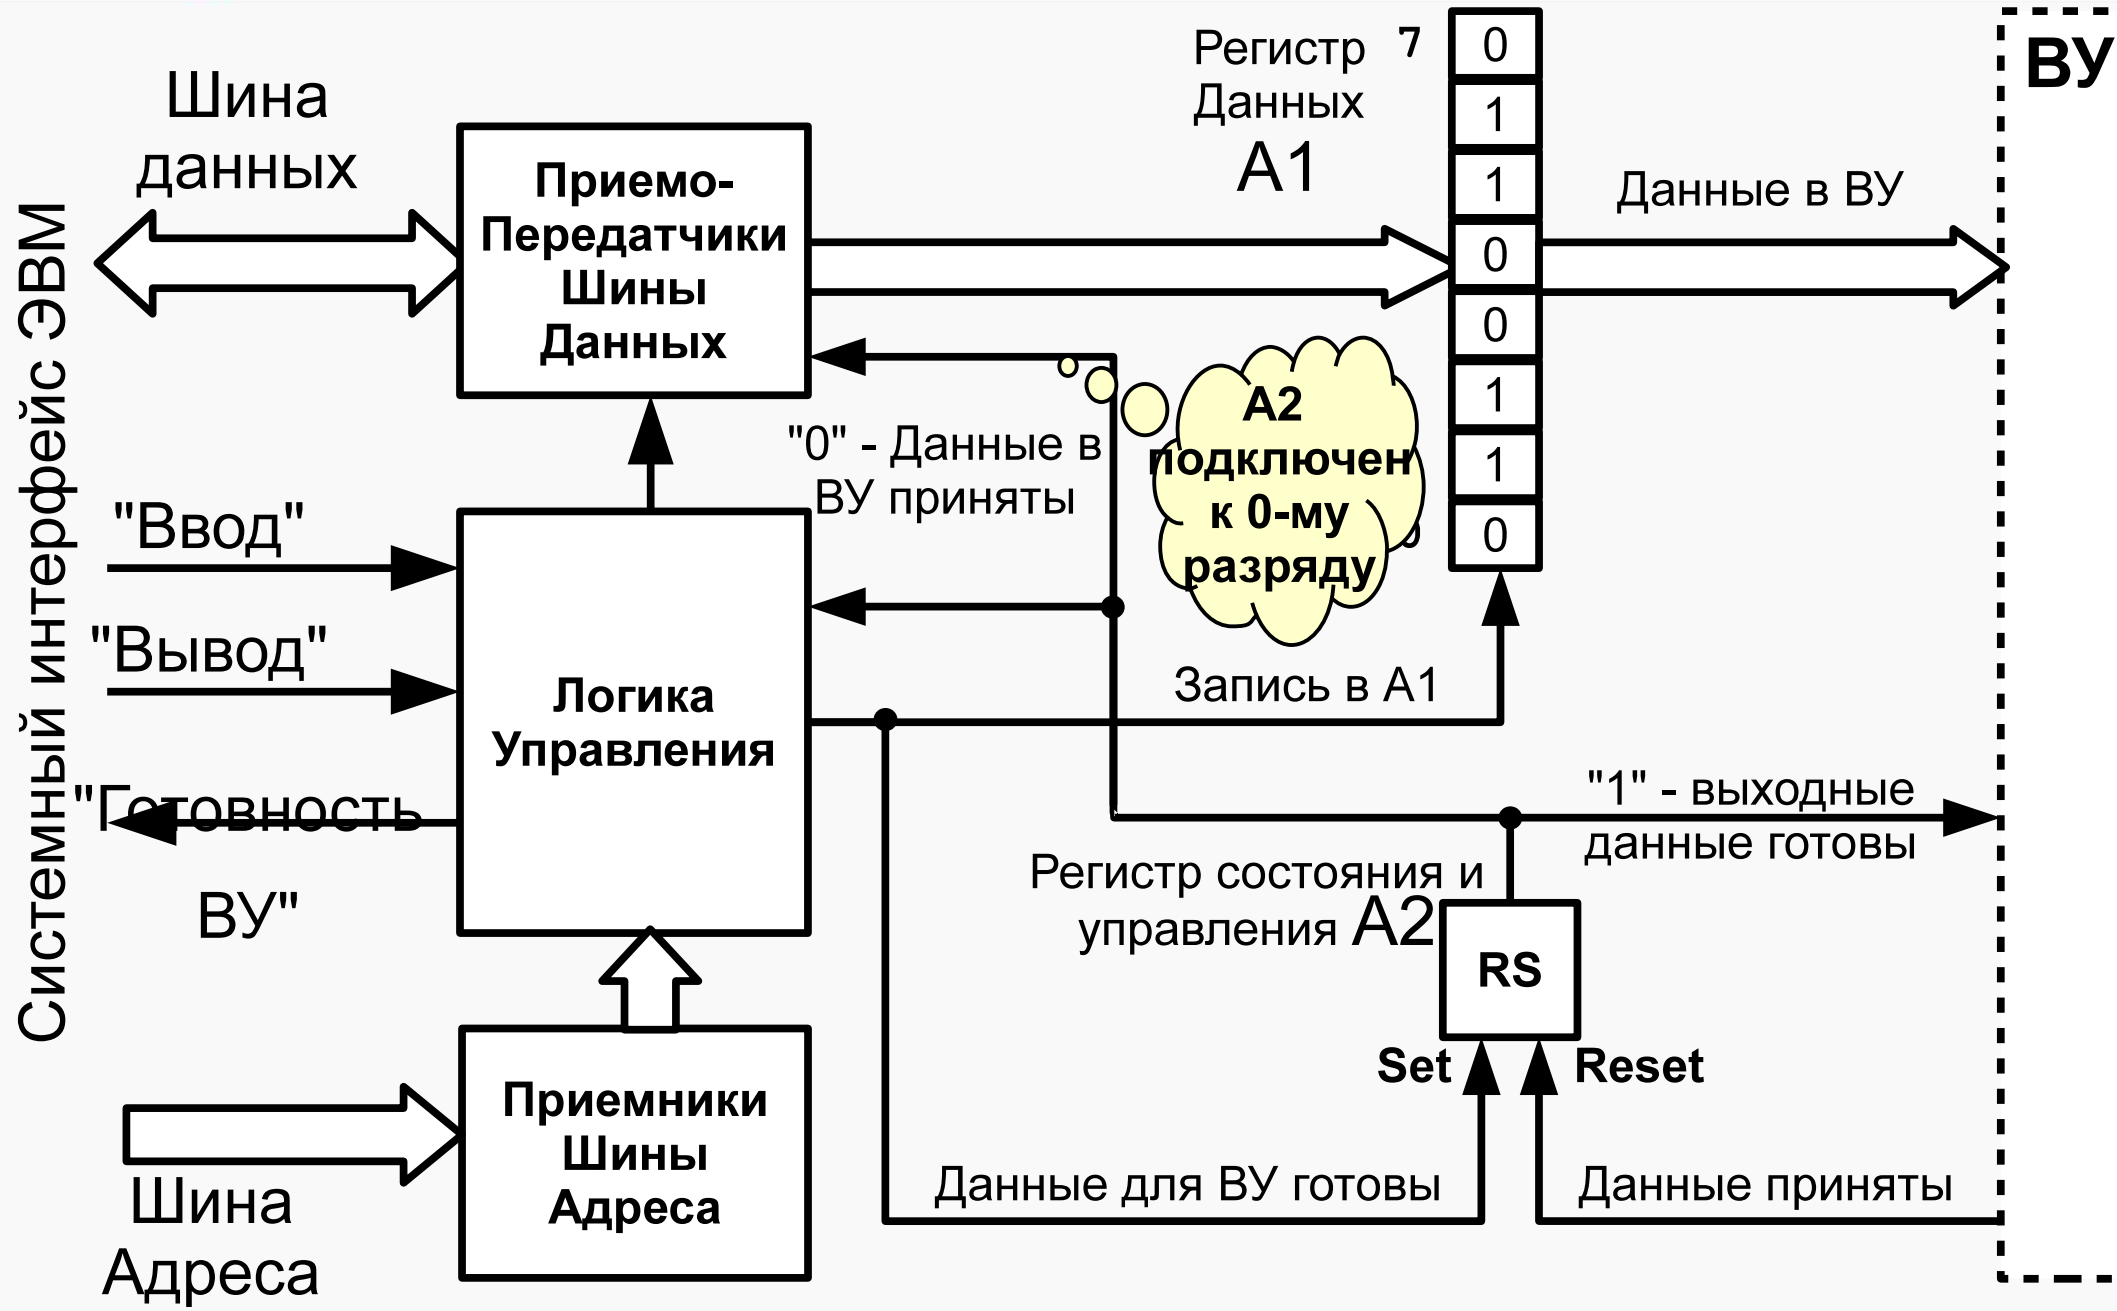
Системный интерфейс ЭВМ

Шина данных

Приемо-Передатчики Шины Данных

Регистр Данных A1

7

0
1
1
0
0
1
1
0

ВУ

Данные в ВУ

"0" - Данные в ВУ приняты

A2 подключен к 0-му разряду

"Ввод"

"Вывод"

Логика Управления

Запись в A1

"Готовность ВУ"

"1" - выходные данные готовы

Регистр состояния и управления A2

RS

Set

Reset

Приемники Шины Адреса

Шина Адреса

Данные для ВУ готовы

Данные приняты